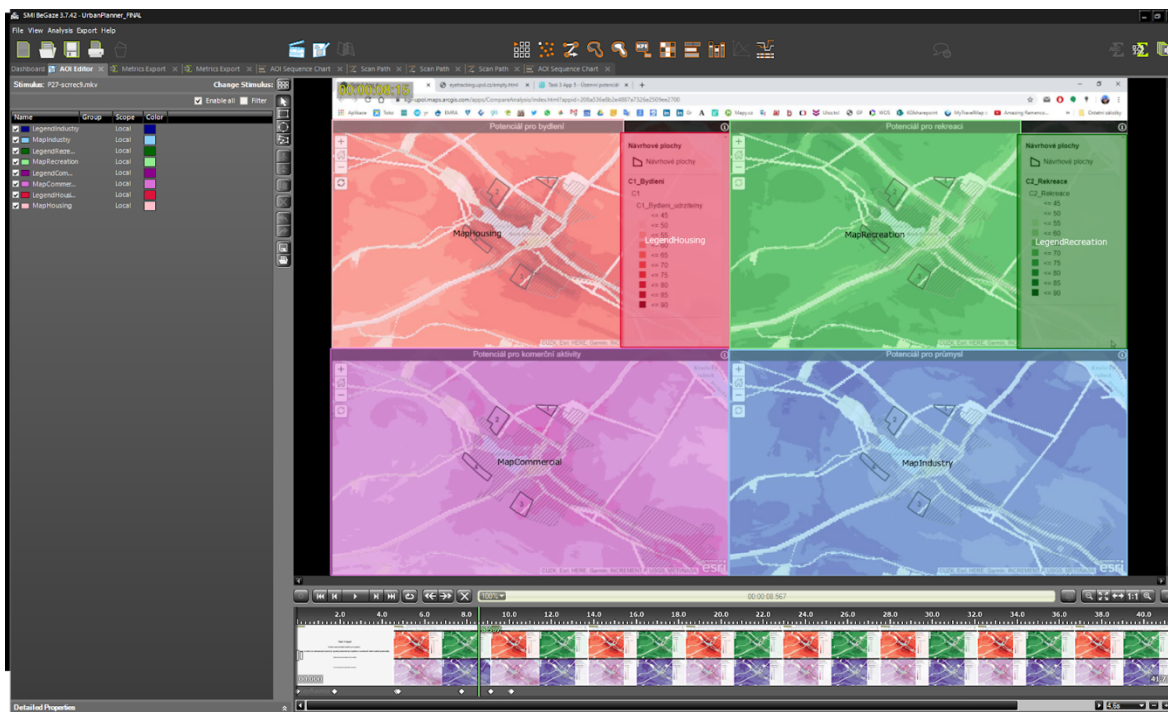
SMI BeGaze 3.7.42 - UrbanPlanner_FINAL

File View Analysis Export Help

Dashboard | AOI Editor | Metrics Export | Metrics Export | AOI Sequence Chart | Scan Path | Scan Path | Scan Path | AOI Sequence Chart

Stimulus: P27-scrrec9.mkv Change Stimulus:

Enable all Filter

| Name | Group | Scope | Color |
|---|---|---|---|
| LegendIndustry | | Local | |
| MapIndustry | | Local | |
| LegendRecre... | | Local | |
| MapRecreation | | Local | |
| LegendCom... | | Local | |
| MapCommer... | | Local | |
| LegendHousi... | | Local | |
| MapHousing | | Local | |

Detailed Properties

00:00:08.15

eyetracking.upol.cz/empty.html | Task 3 App 5 - Územní potenciál

upol.maps.arcgis.com/apps/CompareAnalysis/index.html?appid=208a536e9b2e4887a7326e2569ee2700

Potenciál pro bydlení

Návrhové plochy

Návrhové plochy

C1_Bydleni

C1

C1_Bydleni_udrzitelny

<= 45

<= 50

<= 55

<= 65

<= 70

<= 75

<= 80

<= 85

<= 90

MapHousing

LegendHousing

Potenciál pro rekreaci

Návrhové plochy

Návrhové plochy

C2_Rekreace

C2_Rekreace

<= 45

<= 50

<= 55

<= 60

<= 70

<= 75

<= 80

<= 85

<= 90

MapRecreation

LegendRecreation

Potenciál pro komerční aktivity

MapCommercial

Potenciál pro průmysl

MapIndustry

esri

100%

00:00:08.567

2.0 4.0 6.0 8.0 10.0 12.0 14.0 16.0 18.0 20.0 22.0 24.0 26.0 28.0 30.0 32.0 34.0 36.0 38.0 40.0

1:1

4.5s